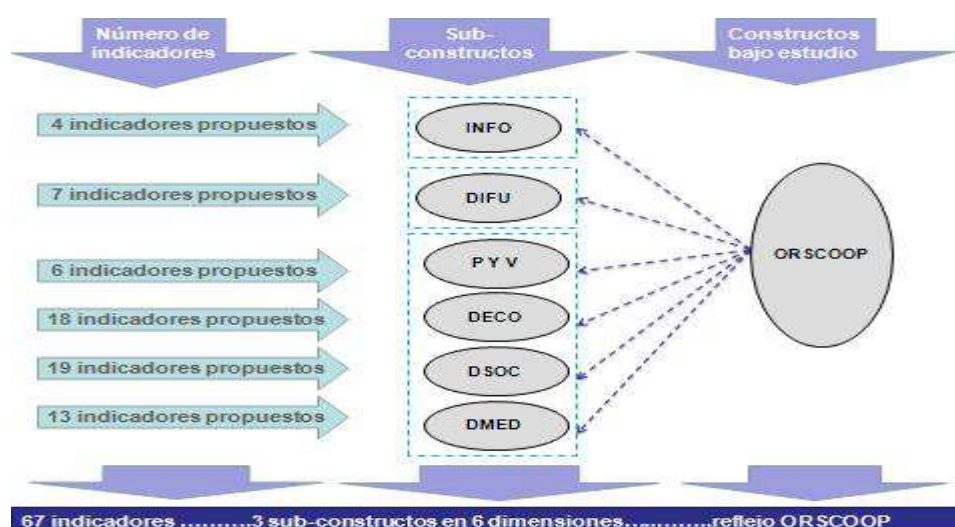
Número de indicadores

Sub-constructos

Constructos bajo estudio

4 indicadores propuestos

INFO

7 indicadores propuestos

DIFU

6 indicadores propuestos

P Y V

18 indicadores propuestos

DECO

19 indicadores propuestos

DSOC

13 indicadores propuestos

DMED

ORSCOOP

67 indicadores ..........3 sub-constructos en 6 dimensiones...........reflejo ORSCOOP